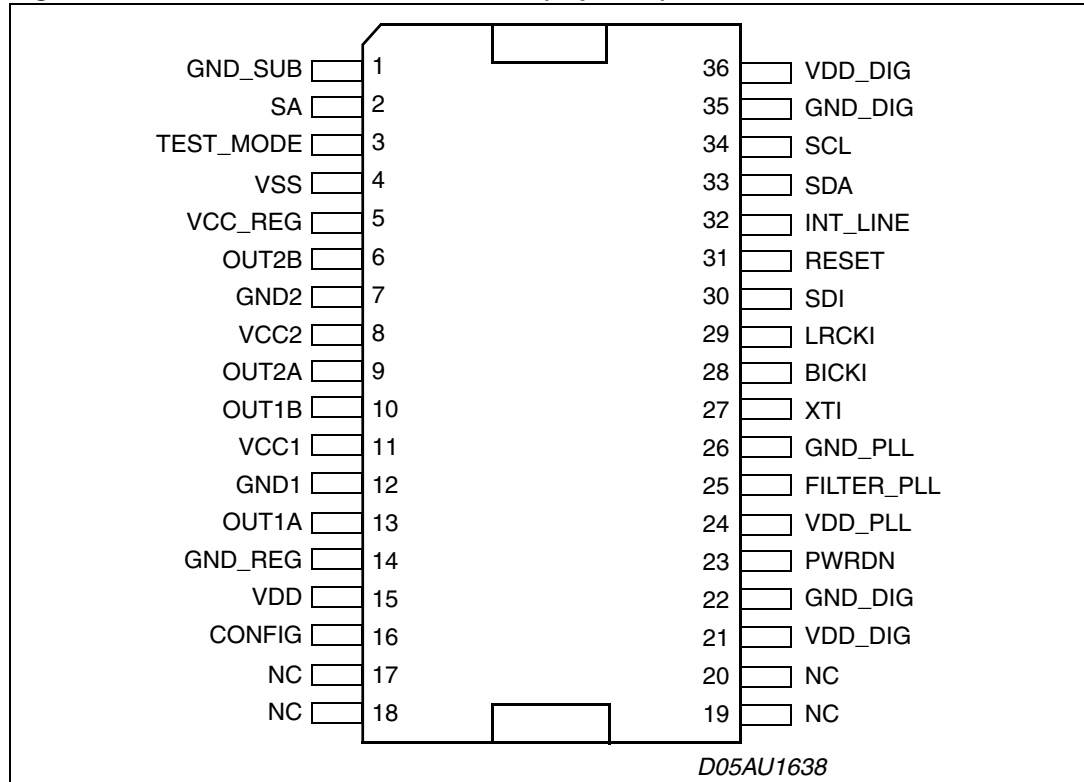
GND_SUB 1
SA 2
TEST_MODE 3
VSS 4
VCC_REG 5
OUT2B 6
GND2 7
VCC2 8
OUT2A 9
OUT1B 10
VCC1 11
GND1 12
OUT1A 13
GND_REG 14
VDD 15
CONFIG 16
NC 17
NC 18

36 VDD_DIG
35 GND_DIG
34 SCL
33 SDA
32 INT_LINE
31 RESET
30 SDI
29 LRCKI
28 BICKI
27 XTI
26 GND_PLL
25 FILTER_PLL
24 VDD_PLL
23 PWRDN
22 GND_DIG
21 VDD_DIG
20 NC
19 NC

D05AU1638